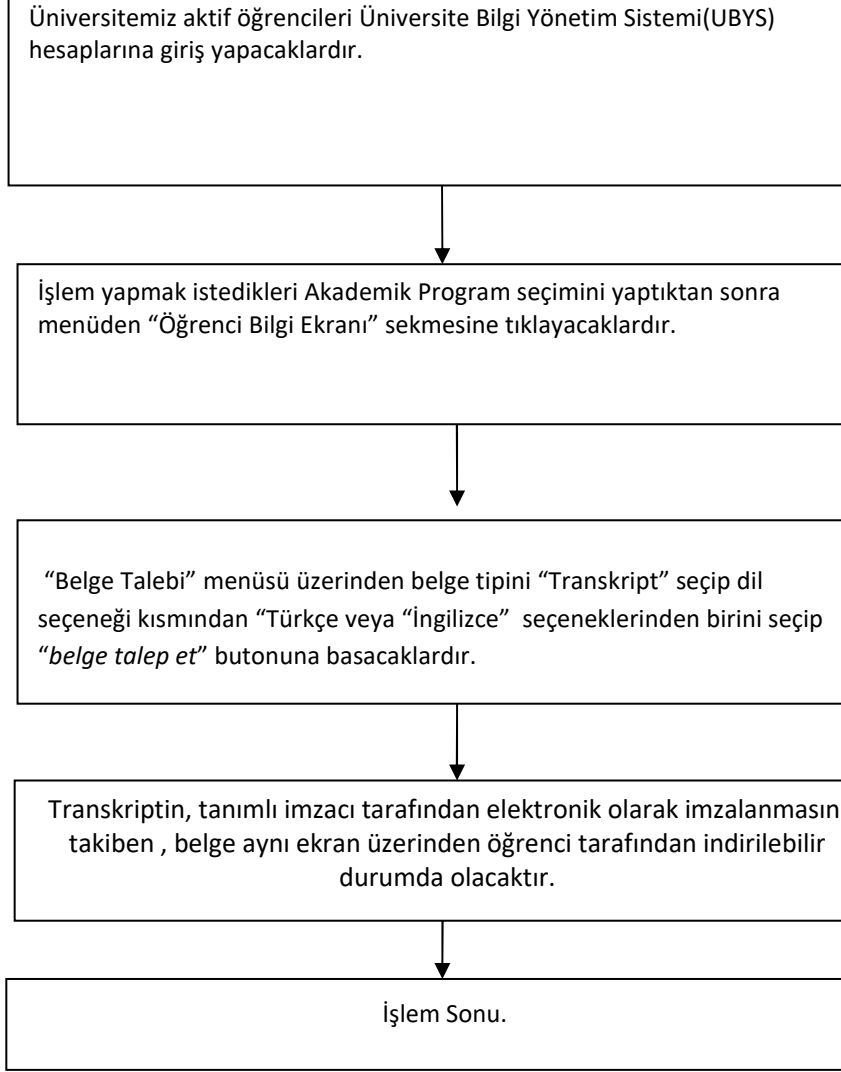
Üniversitemiz aktif öğrencileri Üniversite Bilgi Yönetim Sistemi(UBYS) hesaplarına giriş yapacaklardır.

İşlem yapmak istedikleri Akademik Program seçimini yaptıktan sonra menüden “Öğrenci Bilgi Ekranı” sekmesine tıklayacaklardır.

“Belge Talebi” menüsü üzerinden belge tipini “Transkript” seçip dil seçeneği kısmından “Türkçe veya “İngilizce” seçeneklerinden birini seçip “belge talep et” butonuna basacaklardır.

Transkriptin, tanımlı imzacı tarafından elektronik olarak imzalanmasın takiben , belge aynı ekran üzerinden öğrenci tarafından indirilebilir durumda olacaktır.

İşlem Sonu.